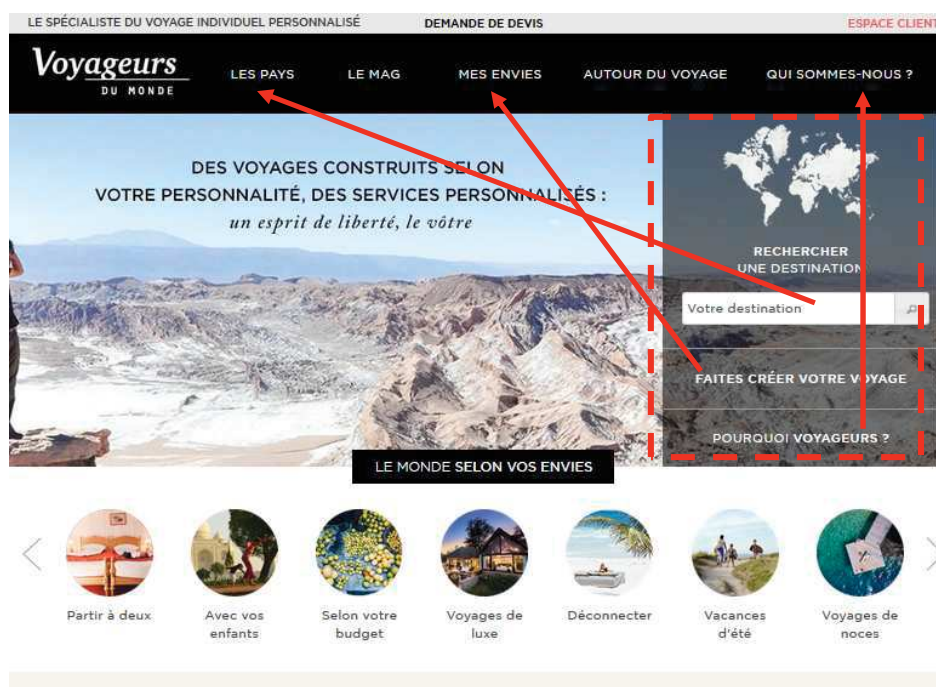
LE SPÉCIALISTE DU VOYAGE INDIVIDUEL PERSONNALISÉ
DEMANDE DE DEVIS
ESPACE CLIENT

Voyageurs
DU MONDE

LES PAYS
LE MAG
MES ENVIES
AUTOUR DU VOYAGE
QUI SOMMES-NOUS ?

DES VOYAGES CONSTRUITS SELON VOTRE PERSONNALITÉ, DES SERVICES PERSONNALISÉS :
un esprit de liberté, le vôtre

RECHERCHER UNE DESTINATION

Votre destination

FAITES CRÉER VOTRE VOYAGE

POURQUOI VOYAGEURS ?

LE MONDE SELON VOS ENVIES

Partir à deux
Avec vos enfants
Selon votre budget
Voyages de luxe
Déconnecter
Vacances d'été
Voyages de noces